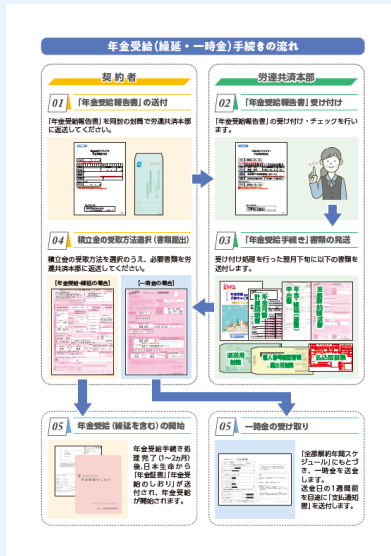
年金受給（繰延・一時金）手続きの流れ

契約者

01 「年金受給報告書」の送付

「年金受給報告書」を同封の封筒で労連共済本部に返送してください。

労連共済本部

02 「年金受給報告書」受け付け

「年金受給報告書」の受け付け・チェックを行います。

03 「年金受給手続き」書類の発送

受け付け処理を行った翌月下旬に以下の書類を送付します。

04 積立金の受取方法選択（書類提出）

積立金の受取方法を選択のうえ、必要書類を労連共済本部に返送してください。

【年金受給・繰延の場合】

【一時金の場合】

05 年金受給（繰延を含む）の開始

年金受給手続き処理完了（1〜2ヵ月）後、日本生命から「年金証書」「年金受給のしおり」が送付され、年金受給が開始されます。

05 一時金の受け取り

「全部解約日程スケジュール」にもとづき、一時金を送金します。
送金日の1週間前を目途に「支払通知書」を送付します。